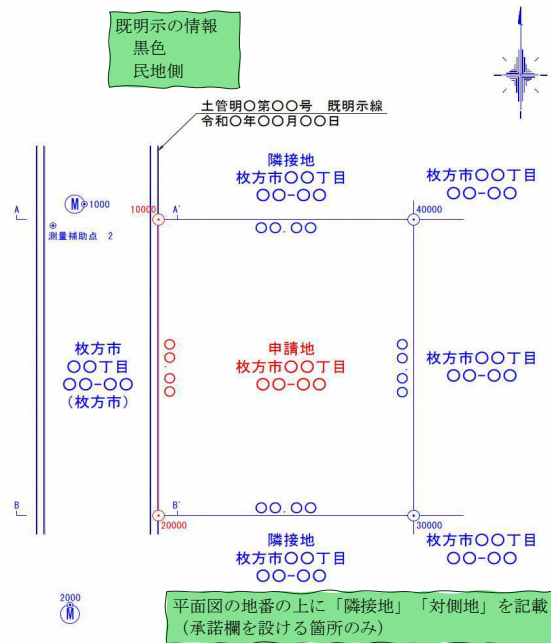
既明示の情報
黒色
民地側

土管明○第○○号　既明示線
令和○年○○月○○日

隣接地
枚方市○○丁目
○○-○○

枚方市○○丁目
○○-○○

M 1000

A

A'

10000

40000

測量補助点 2

○○.○○

枚方市
○○丁目
○○-○○
（枚方市）

○○.○○

申請地
枚方市○○丁目
○○-○○

○○.○○

枚方市○○丁目
○○-○○

B

B'

20000

○○.○○

30000

隣接地
枚方市○○丁目
○○-○○

枚方市○○丁目
○○-○○

2000
M

平面図の地番の上に「隣接地」「対側地」を記載
（承諾欄を設ける箇所のみ）